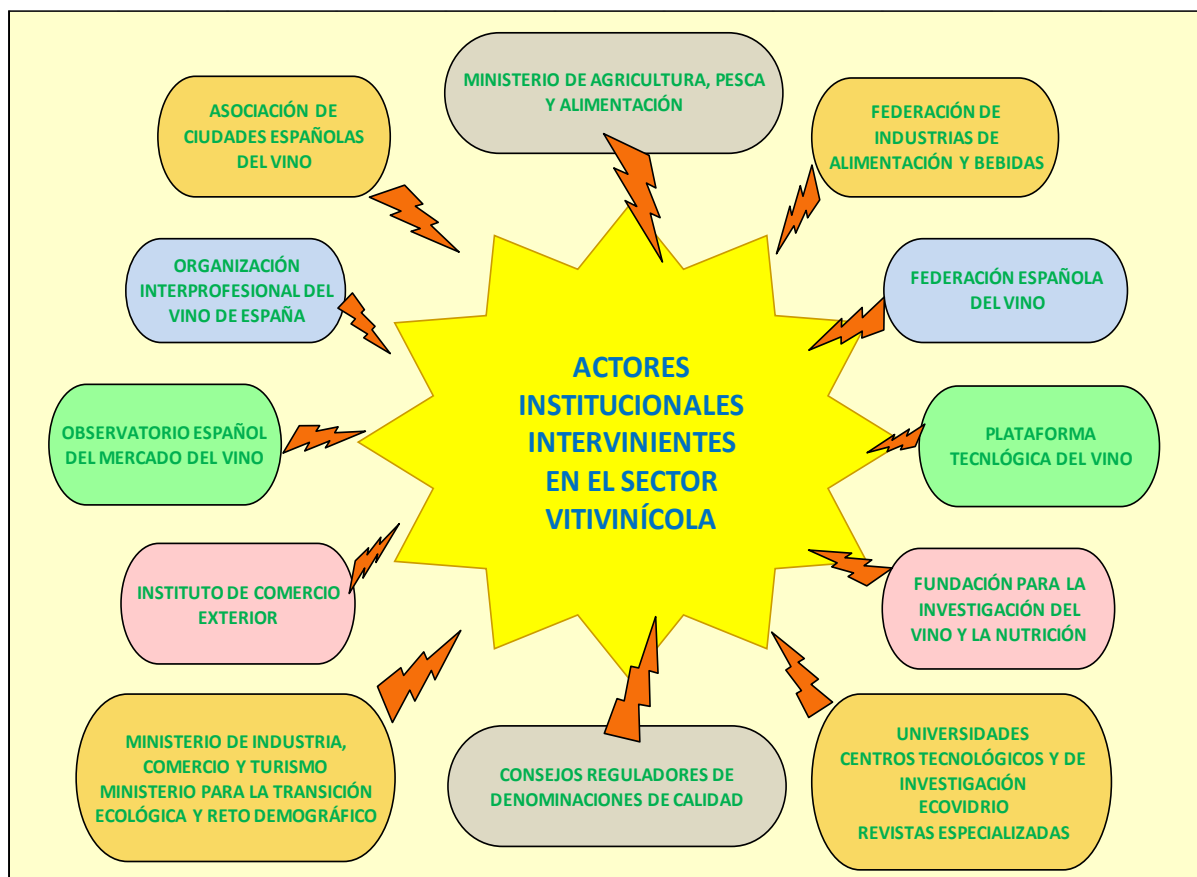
MINISTERIO DE AGRICULTURA, PESCA Y ALIMENTACIÓN

ASOCIACIÓN DE CIUDADES ESPAÑOLAS DEL VINO

FEDERACIÓN DE INDUSTRIAS DE ALIMENTACIÓN Y BEBIDAS

ORGANIZACIÓN INTERPROFESIONAL DEL VINO DE ESPAÑA

FEDERACIÓN ESPAÑOLA DEL VINO

ACTORES INSTITUCIONALES INTERVINIENTES EN EL SECTOR VITIVINÍCOLA

OBSERVATORIO ESPAÑOL DEL MERCADO DEL VINO

PLATAFORMA TECNLÓGICA DEL VINO

INSTITUTO DE COMERCIO EXTERIOR

FUNDACIÓN PARA LA INVESTIGACIÓN DEL VINO Y LA NUTRICIÓN

MINISTERIO DE INDUSTRIA, COMERCIO Y TURISMO
MINISTERIO PARA LA TRANSICIÓN ECOLÓGICA Y RETO DEMOGRÁFICO

CONSEJOS REGULADORES DE DENOMINACIONES DE CALIDAD

UNIVERSIDADES
CENTROS TECNOLÓGICOS Y DE INVESTIGACIÓN
ECOVIDRIO
REVISTAS ESPECIALIZADAS